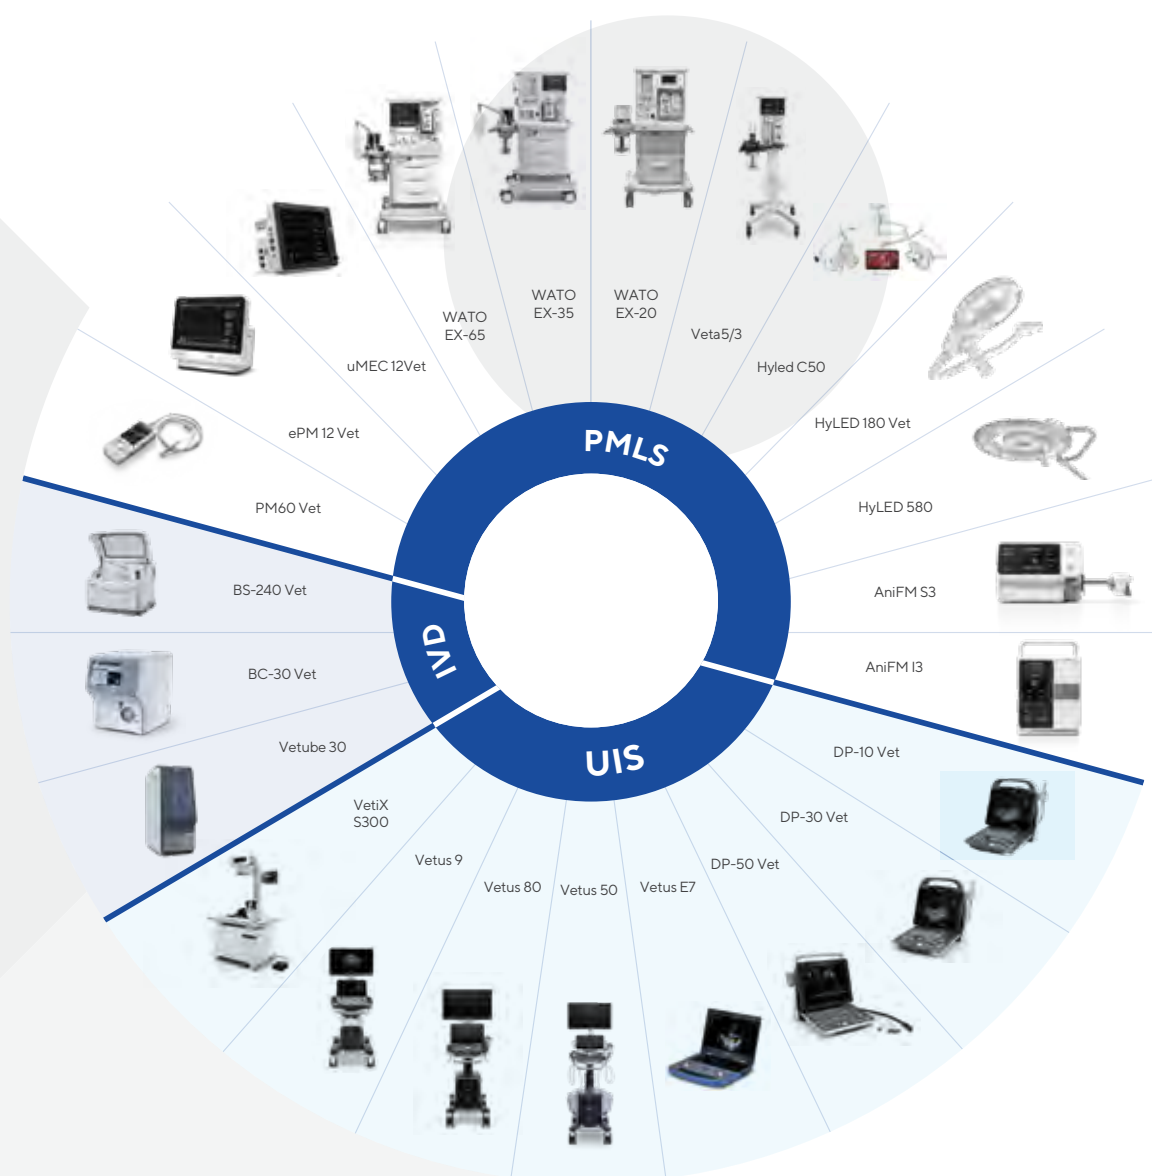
PMLS

WATO EX-65

WATO EX-35

WATO EX-20

Veta5/3

Hyled C50

HyLED 180 Vet

HyLED 580

AniFM S3

AniFM I3

uMEC 12Vet

ePM 12 Vet

PM60 Vet

IVD

BS-240 Vet

BC-30 Vet

Vetube 30

UIS

DP-10 Vet

DP-30 Vet

DP-50 Vet

Vetus E7

Vetus 50

Vetus 80

Vetus 9

VetiX S300